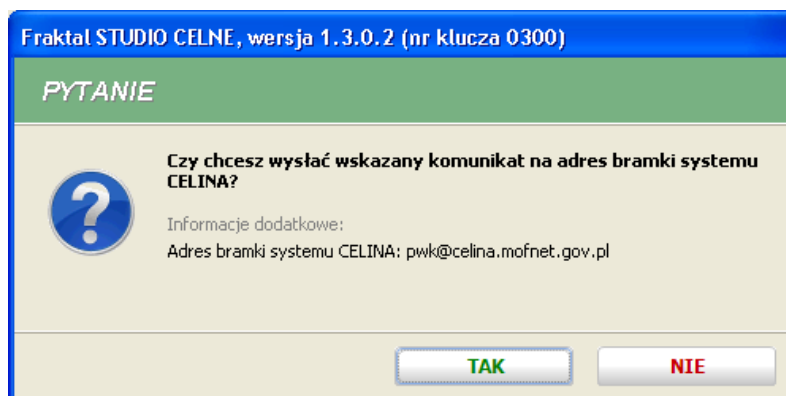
Fraktal STUDIO CELNE, wersja 1.3.0.2 (nr klucza 0300)

PYTANIE

Czy chcesz wysłać wskazany komunikat na adres bramki systemu CELINA?

Informacje dodatkowe:

Adres bramki systemu CELINA: pwk@celina.mofnet.gov.pl

TAK

NIE